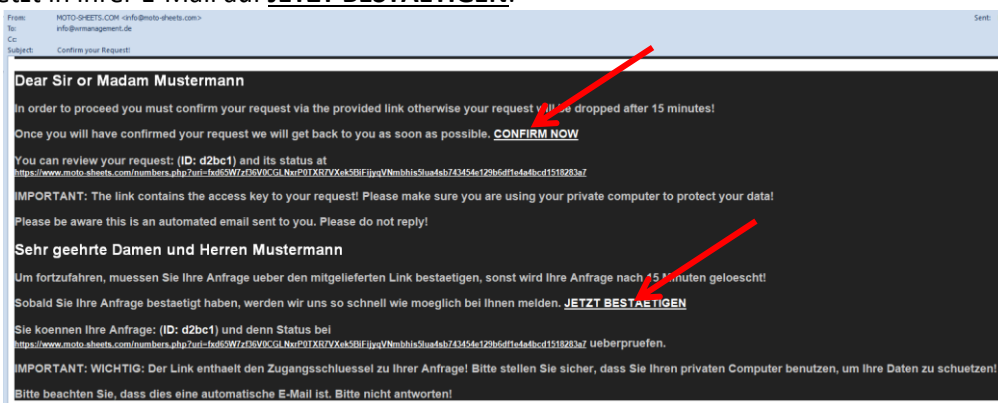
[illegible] in Ihrer E-Mail auf JETZT BESTAETIGEN.

From: MOTO-SHEETS.COM <info@moto-sheets.com>
To: info@wrmanagement.de
Cc:
Subject: Confirm your Request!
Sent:

Dear Sir or Madam Mustermann

In order to proceed you must confirm your request via the provided link otherwise your request will be dropped after 15 minutes!

Once you will have confirmed your request we will get back to you as soon as possible. CONFIRM NOW

You can review your request: (ID: d2bc1) and its status at
https://www.moto-sheets.com/numbers.php?uri=fxd65W7zf36V0CGLNxrP0TXR7VXek5BiFijyqVNmbhis5lua4sb743454e129b6df1e4a4bcd1518283a7

IMPORTANT: The link contains the access key to your request! Please make sure you are using your private computer to protect your data!

Please be aware this is an automated email sent to you. Please do not reply!

Sehr geehrte Damen und Herren Mustermann

Um fortzufahren, muessen Sie Ihre Anfrage ueber den mitgelieferten Link bestaetigen, sonst wird Ihre Anfrage nach 15 Minuten geloescht!

Sobald Sie Ihre Anfrage bestaetigt haben, werden wir uns so schnell wie moeglich bei Ihnen melden. JETZT BESTAETIGEN

Sie koennen Ihre Anfrage: (ID: d2bc1) und denn Status bei
https://www.moto-sheets.com/numbers.php?uri=fxd65W7zf36V0CGLNxrP0TXR7VXek5BiFijyqVNmbhis5lua4sb743454e129b6df1e4a4bcd1518283a7 ueberpruefen.

IMPORTANT: WICHTIG: Der Link enthaelt den Zugangsschluessel zu Ihrer Anfrage! Bitte stellen Sie sicher, dass Sie Ihren privaten Computer benutzen, um Ihre Daten zu schuetzen!

Bitte beachten Sie, dass dies eine automatische E-Mail ist. Bitte nicht antworten!